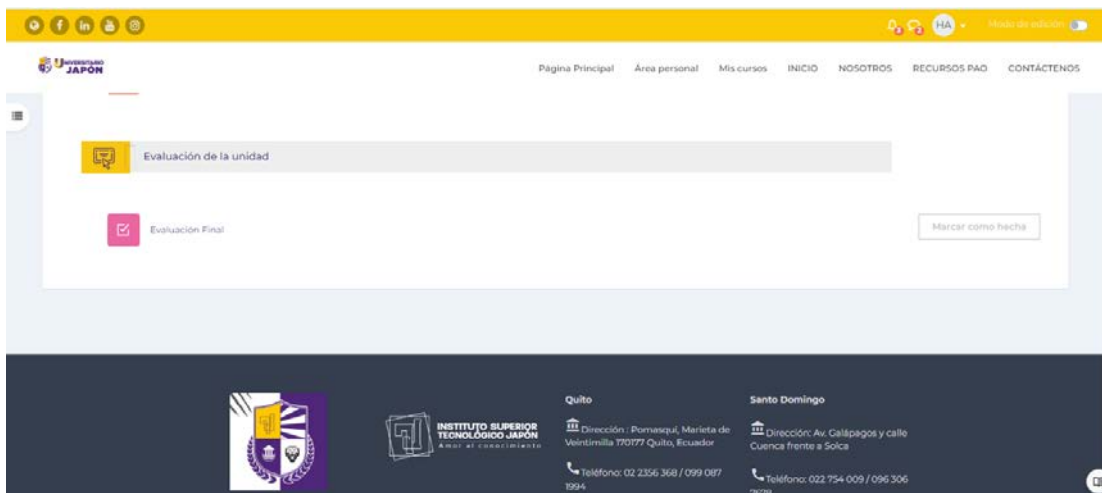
HA Modo de edición

UNIVERSITARIO JAPÓN

Página Principal Área personal Mis cursos INICIO NOSOTROS RECURSOS PAO CONTÁCTENOS

Evaluación de la unidad

Evaluación Final

Marcar como hecha

INSTITUTO SUPERIOR TECNOLÓGICO JAPÓN
Amor al conocimiento

Quito

Dirección : Pomasqui, Marieta de Veintimilla 170177 Quito, Ecuador

Teléfono: 02 2356 368 / 099 087 1994

Santo Domingo

Dirección: Av. Galápagos y calle Cuenca frente a Solca

Teléfono: 022 754 009 / 096 306 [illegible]